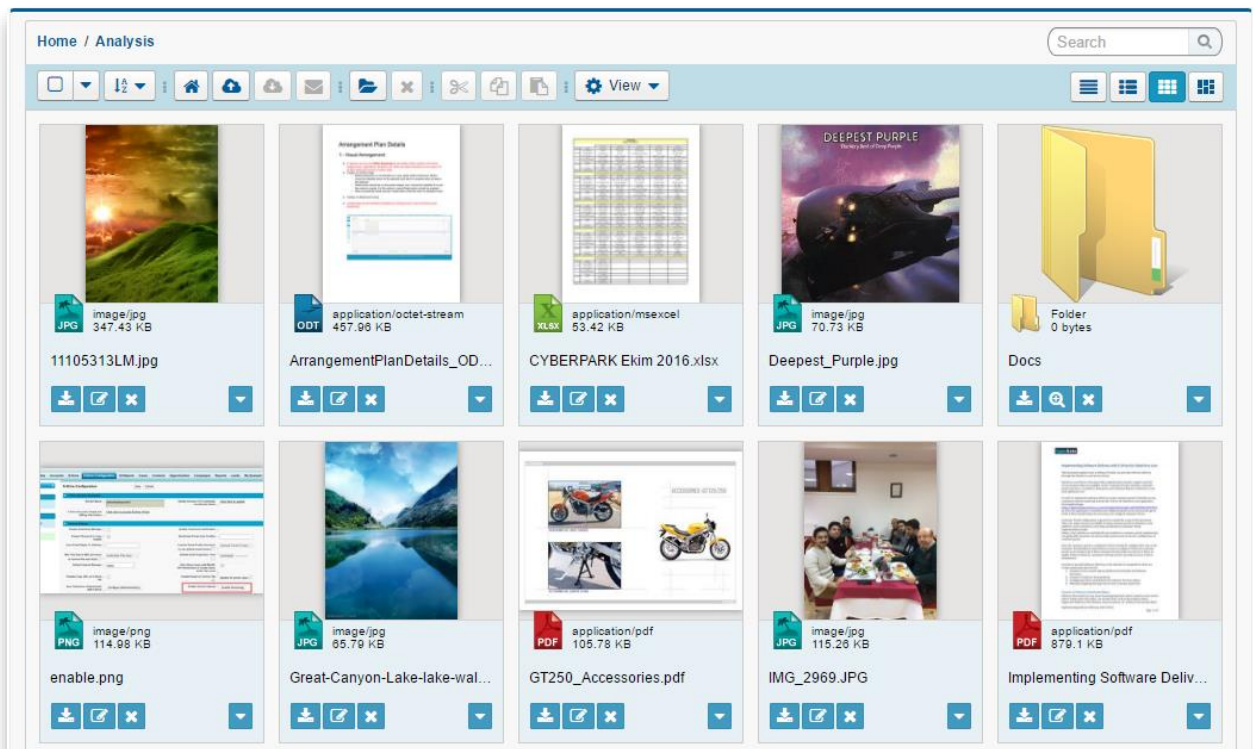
Home / Analysis

Search

View

DEEPEST PURPLE

JPG image/jpg 347.43 KB
11105313LM.jpg

ODT application/octet-stream 457.96 KB
ArrangementPlanDetails_OD...

XLSX application/msexcel 53.42 KB
CYBERPARK Ekim 2016.xlsx

JPG image/jpg 70.73 KB
Deepest_Purple.jpg

Folder 0 bytes
Docs

PNG image/png 114.98 KB
enable.png

JPG image/jpg 65.79 KB
Great-Canyon-Lake-lake-wal...

PDF application/pdf 105.78 KB
GT250_Accessories.pdf

JPG image/jpg 115.26 KB
IMG_2969.JPG

PDF application/pdf 879.1 KB
Implementing Software Deliv...